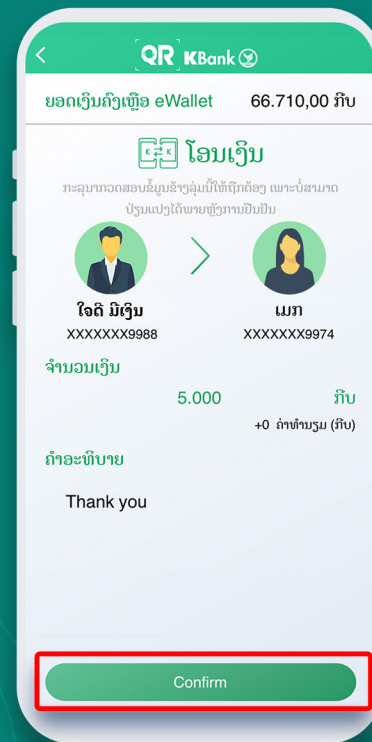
QR KBank

ຍອດເງິນຄົງເຫຼືອ eWallet 66.710,00 ກີບ

ໂອນເງິນ

ກະລຸນາກວດສອບຂໍ້ມູນຂ້າງລຸ່ມນີ້ໃຫ້ຖືກຕ້ອງ ເພາະບໍ່ສາມາດປ່ຽນແປງໄດ້ພາຍຫຼັງການຢືນຢັນ

ໃຈດີ ມີເງິນ
XXXXXXX9988

ເມກ
XXXXXXX9974

ຈຳນວນເງິນ

5.000 ກີບ

+0 ຄ່າທຳນຽມ (ກີບ)

ຄຳອະທິບາຍ

Thank you

Confirm